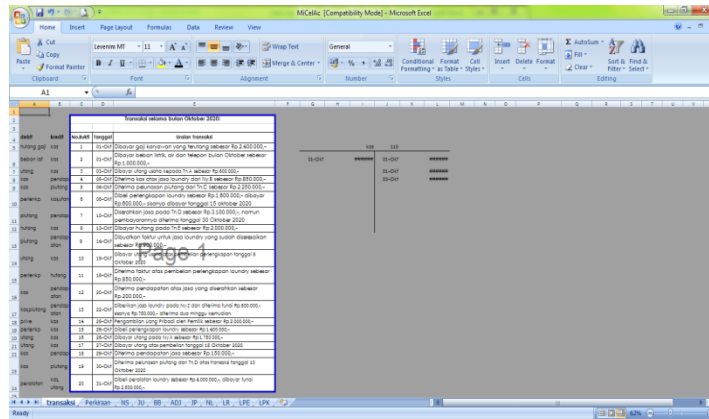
MiCelAc [Compatibility Mode] - Microsoft Excel

Home Insert Page Layout Formulas Data Review View

Cut
Copy
Format Painter
Paste
Clipboard
Levenim MT 11
Font
Wrap Text
Merge & Center
Alignment
General
Number
Conditional Formatting
Format as Table
Cell Styles
Styles
Insert Delete Format
Cells
AutoSum
Fill
Clear
Sort & Filter
Find & Select
Editing

A1

Transaksi selama bulan Oktober 2020

| debit | kredit | No.bukti | Tanggal | Uraian Transaksi |
|---|---|---|---|---|
| hutang gaji | kas | 1 | 01-Okt | Dibayar gaji karyawan yang terutang sebesar Rp.2.600.000,- |
| beban list | kas | 2 | 01-Okt | Dibayar beban listrik, air dan telepon bulan Oktober sebesar Rp.1.000.000,- |
| utang | kas | 3 | 03-Okt | Dibayar utang usaha kepada Tn.A sebesar Rp.600.000,- |
| kas | pendap | 4 | 05-Okt | Diterima kas atas jasa laundry dari Ny.B sebesar Rp.850.000,- |
| kas | piutang | 5 | 06-Okt | Diterima pelunasan piutang dari Tn.C sebesar Rp.2.250.000,- |
| perlenkp | kas/utan | 6 | 06-Okt | Dibeli perlengkapan laundry sebesar Rp.1.800.000,- dibayar Rp.600.000,- sisanya dibayar tanggal 15 oktober 2020 |
| piutang | pendap | 7 | 10-Okt | Diserahkan jasa pada Tn.D sebesar Rp.3.100.000,-, namun pembayarannya diterima tanggal 30 Oktober 2020 |
| hutang | kas | 8 | 13-Okt | Dibayar hutang pada Tn.E sebesar Rp.2.000.000,- |
| piutang | pendap atan | 9 | 14-Okt | Dikirimkan faktur untuk jasa laundry yang sudah diselesaikan sebesar Rp.950.000,- |
| utang | kas | 10 | 15-Okt | Dibayar utang atas pembelian perlengkapan tanggal 6 Oktober 2020 |
| perlenkp | hutang | 11 | 16-Okt | Diterima faktur atas pembelian perlengkapan laundry sebesar Rp.850.000,- |
| kas | pendap atan | 12 | 20-Okt | Diterima pendapatan atas jasa yang diserahkan sebesar Rp.200.000,- |
| kas/piutang | pendap atan | 13 | 22-Okt | Diberikan jasa laundry pada Ny.E dan diterima tunai Rp.500.000,- sisanya Rp.750.000,- diterima dua minggu kemudian |
| prive | kas | 14 | 24-Okt | Pengambilan uang Pribadi oleh Pemilik sebesar Rp.2.000.000,- |
| perlenkp | kas | 15 | 25-Okt | Dibeli perlengkapan laundry sebesar Rp.1.400.000,- |
| utang | kas | 16 | 25-Okt | Dibayar utang pada Ny.K sebesar Rp.1.750.000,- |
| utang | kas | 17 | 26-Okt | Dibayar utang atas pembelian tanggal 16 Oktober 2020 |
| kas | pendap | 18 | 29-Okt | Diterima pendapatan jasa sebesar Rp.150.000,- |
| kas | piutang | 19 | 30-Okt | Diterima pelunasan piutang dari Tn.D atas transaksi tanggal 10 Oktober 2020 |
| peralatan | kas, utang | 20 | 31-Okt | Dibeli peralatan laundry sebesar Rp.6.000.000,- dibayar tunai Rp.2.500.000,- |

kas 110
01-Okt #######
01-Okt #######
03-Okt #######
05-Okt #######

Page 1

transaksi Perkiraan NS JU BB ADJ JP NL LR LPE LPK

Ready 62%